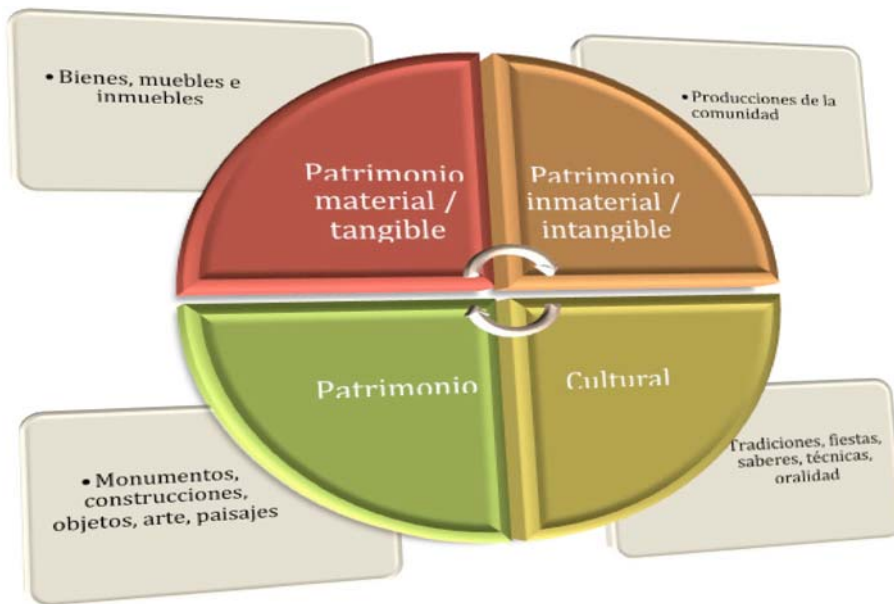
• Bienes, muebles e inmuebles

• Producciones de la comunidad

Patrimonio material / tangible

Patrimonio inmaterial / intangible

Patrimonio

Cultural

• Monumentos, construcciones, objetos, arte, paisajes

Tradiciones, fiestas, saberes, técnicas, oralidad